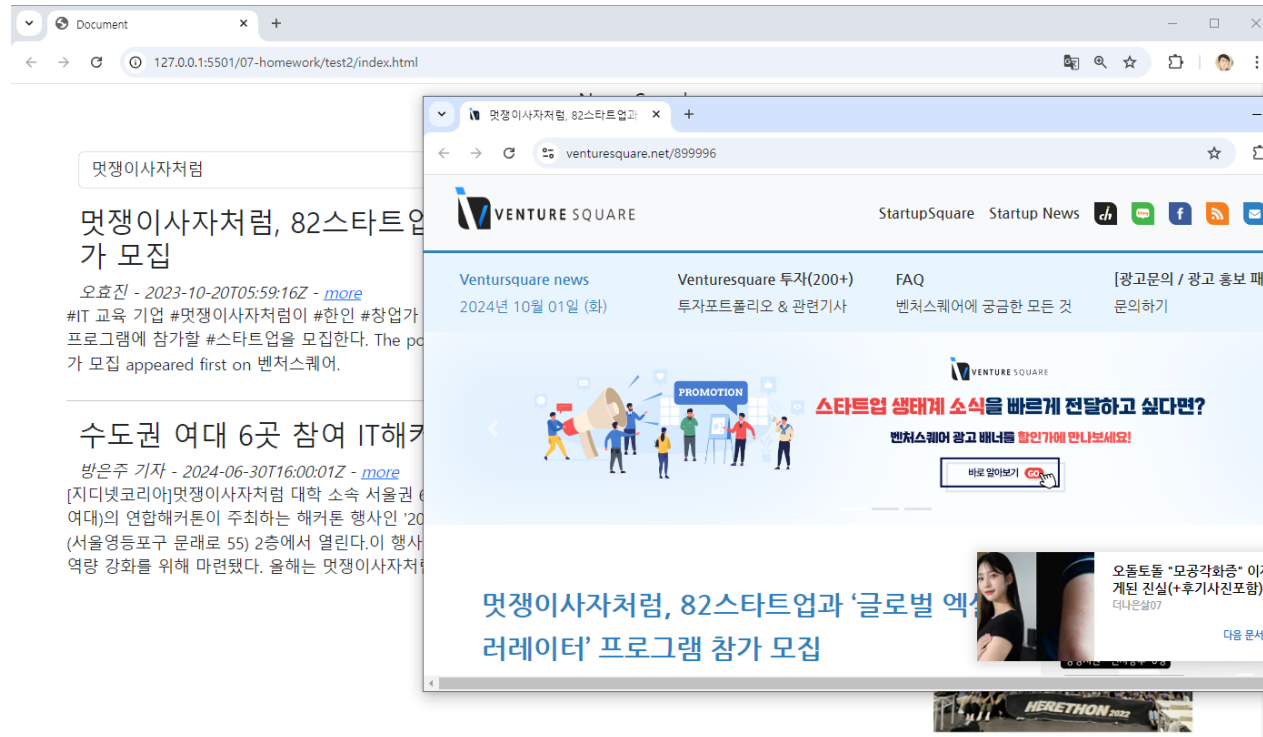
Document
127.0.0.1:5501/07-homework/test2/index.html

멋쟁이사자처럼

멋쟁이사자처럼, 82스타트업 가 모집

오효진 - 2023-10-20T05:59:16Z - more

#IT 교육 기업 #멋쟁이사자처럼이 #한인 #창업가 프로그램에 참가할 #스타트업을 모집한다. The po 가 모집 appeared first on 벤처스퀘어.

수도권 여대 6곳 참여 IT해커

방은주 기자 - 2024-06-30T16:00:01Z - more

[지디넷코리아]멋쟁이사자처럼 대학 소속 서울권 여대)의 연합해커톤이 주최하는 해커톤 행사인 '20 (서울영등포구 문래로 55) 2층에서 열린다.이 행사 역량 강화를 위해 마련됐다. 올해는 멋쟁이사자처

멋쟁이사자처럼, 82스타트업과
venturesquare.net/899996

VENTURE SQUARE
StartupSquare Startup News

Ventursquare news
2024년 10월 01일 (화)
Venturesquare 투자(200+)
투자포트폴리오 & 관련기사
FAQ
벤처스퀘어에 궁금한 모든 것
[광고문의 / 광고 홍보 패
문의하기

VENTURE SQUARE
PROMOTION
스타트업 생태계 소식을 빠르게 전달하고 싶다면?
벤처스퀘어 광고 배너를 할인가에 만나보세요!
바로 알아보기 GO

멋쟁이사자처럼, 82스타트업과 '글로벌 엑실 러레이터' 프로그램 참가 모집

오돔토돔 "모공각화증" 이 게된 진실(+후기사진포함)
더나은삶07
다음 문서

HERETHON 2022